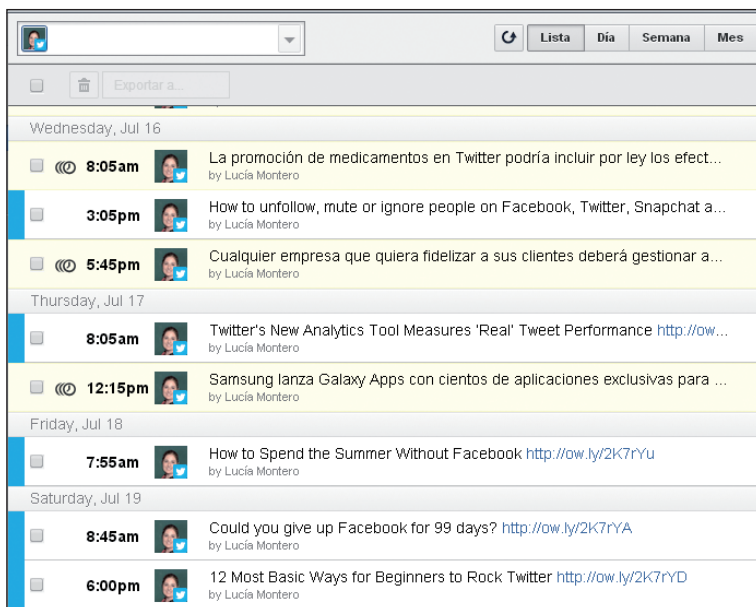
Lista | Día | Semana | Mes

Exportar a...

Wednesday, Jul 16

8:05am La promoción de medicamentos en Twitter podría incluir por ley los efect...
by Lucía Montero

3:05pm How to unfollow, mute or ignore people on Facebook, Twitter, Snapchat a...
by Lucía Montero

5:45pm Cualquier empresa que quiera fidelizar a sus clientes deberá gestionar a...
by Lucía Montero

Thursday, Jul 17

8:05am Twitter's New Analytics Tool Measures 'Real' Tweet Performance http://ow...
by Lucía Montero

12:15pm Samsung lanza Galaxy Apps con cientos de aplicaciones exclusivas para ...
by Lucía Montero

Friday, Jul 18

7:55am How to Spend the Summer Without Facebook http://ow.ly/2K7rYu
by Lucía Montero

Saturday, Jul 19

8:45am Could you give up Facebook for 99 days? http://ow.ly/2K7rYA
by Lucía Montero

6:00pm 12 Most Basic Ways for Beginners to Rock Twitter http://ow.ly/2K7rYD
by Lucía Montero